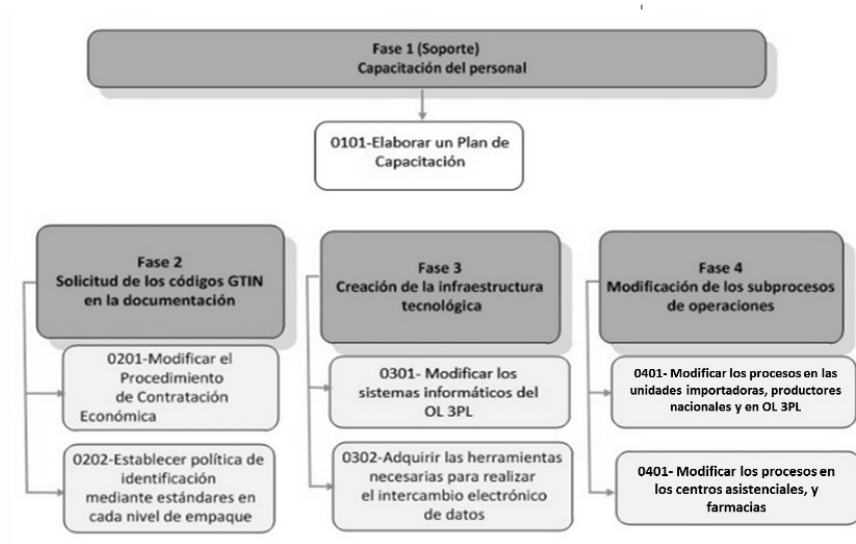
Fase 1 (Soporte)
Capacitación del personal

0101-Elaborar un Plan de Capacitación

Fase 2
Solicitud de los códigos GTIN en la documentación

0201-Modificar el Procedimiento de Contratación Económica

0202-Establecer política de identificación mediante estándares en cada nivel de empaque

Fase 3
Creación de la infraestructura tecnológica

0301- Modificar los sistemas informáticos del OL 3PL

0302-Adquirir las herramientas necesarias para realizar el intercambio electrónico de datos

Fase 4
Modificación de los subprocesos de operaciones

0401- Modificar los procesos en las unidades importadoras, productores nacionales y en OL 3PL

0401- Modificar los procesos en los centros asistenciales, y farmacias